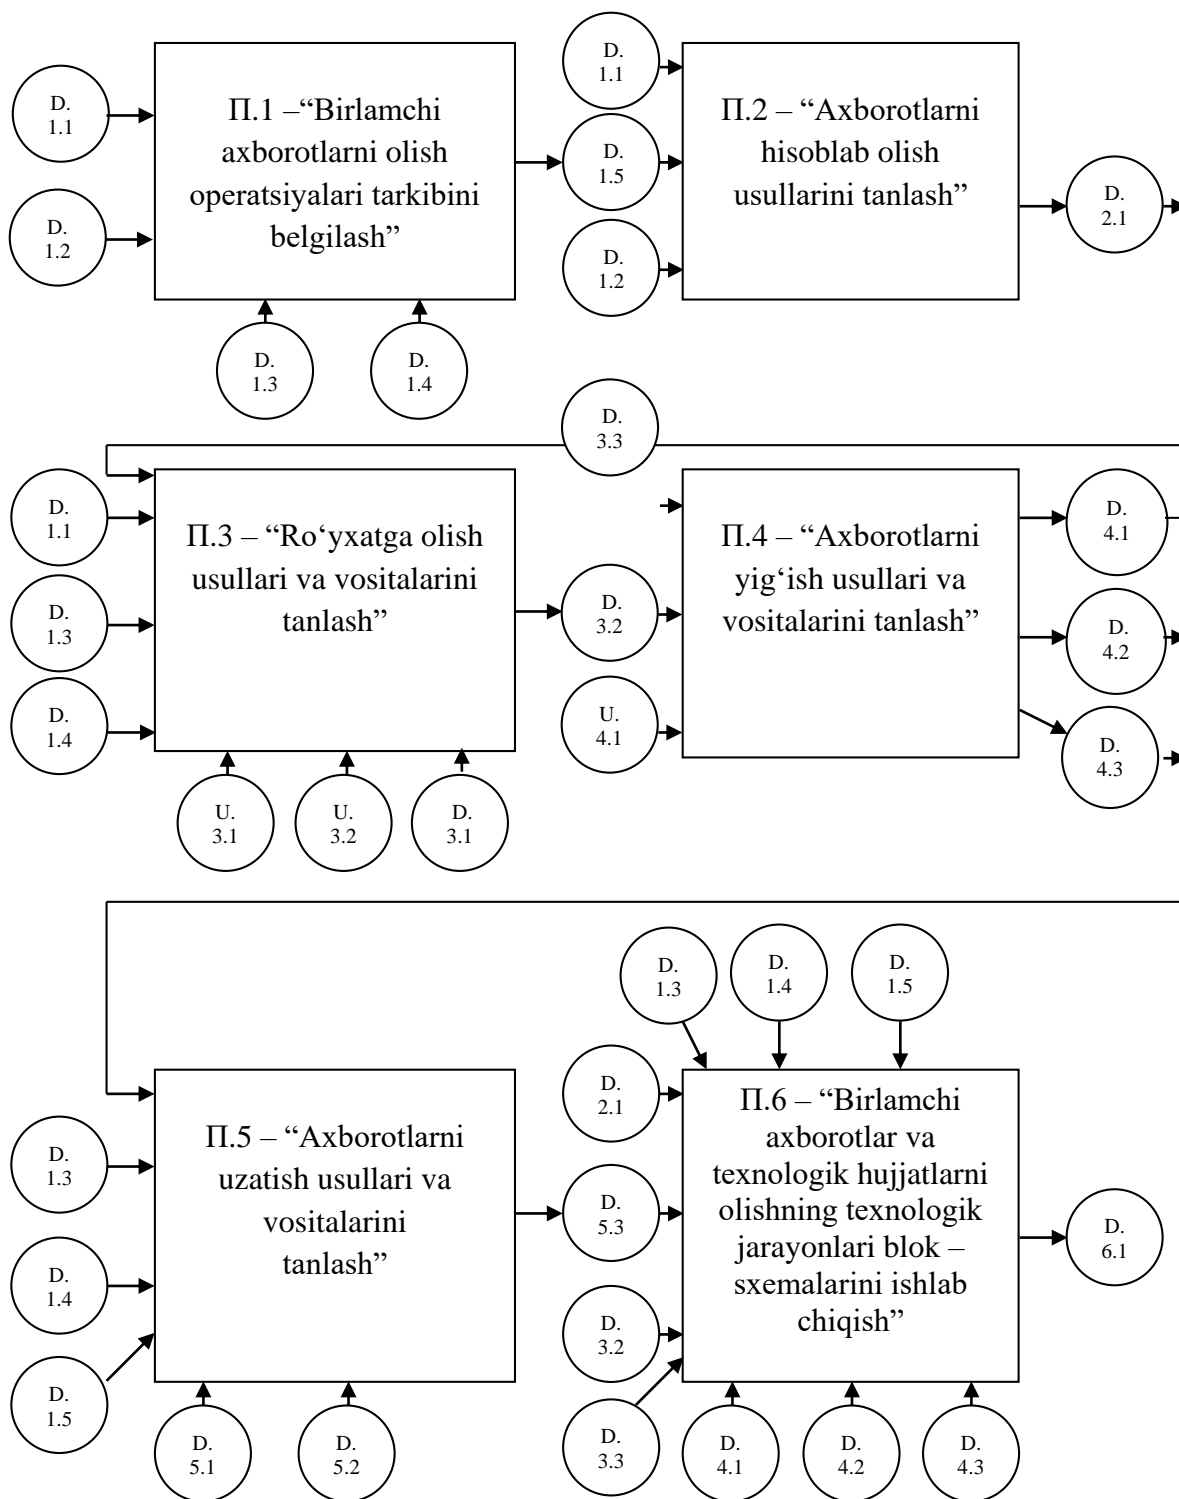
D. 1.1

D. 1.2

П.1 –“Birlamchi axborotlarni olish operatsiyalari tarkibini belgilash”

D. 1.3

D. 1.4

D. 1.1

D. 1.5

D. 1.2

П.2 – “Axborotlarni hisoblab olish usullarini tanlash”

D. 2.1

D. 3.3

D. 1.1

D. 1.3

D. 1.4

П.3 – “Ro‘yxatga olish usullari va vositalarini tanlash”

U. 3.1

U. 3.2

D. 3.1

D. 3.2

U. 4.1

П.4 – “Axborotlarni yig‘ish usullari va vositalarini tanlash”

D. 4.1

D. 4.2

D. 4.3

D. 1.3

D. 1.4

D. 1.5

П.5 – “Axborotlarni uzatish usullari va vositalarini tanlash”

D. 5.1

D. 5.2

D. 1.3

D. 1.4

D. 1.5

D. 2.1

D. 5.3

D. 3.2

D. 3.3

П.6 – “Birlamchi axborotlar va texnologik hujjatlarni olishning texnologik jarayonlari blok – sxemalarini ishlab chiqish”

D. 4.1

D. 4.2

D. 4.3

D. 6.1